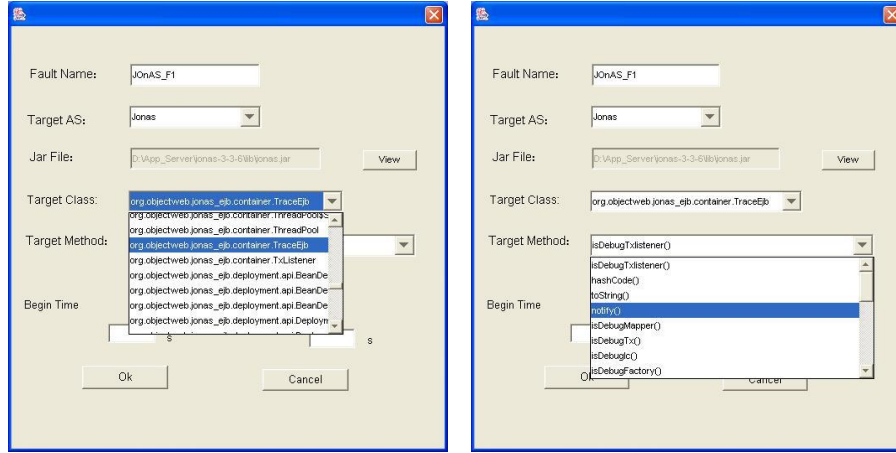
Fault Name: JOnAS_F1

Target AS: Jonas

Jar File: D:\App_Server\jonas-3-3-6\lib\jonas.jar View

Target Class: org.objectweb.jonas_ejb.container.TraceEjb

org.objectweb.jonas_ejb.container.ThreadPool$
org.objectweb.jonas_ejb.container.ThreadPool
org.objectweb.jonas_ejb.container.TraceEjb
org.objectweb.jonas_ejb.container.TxListener
org.objectweb.jonas_ejb.deployment.api.BeanDe
org.objectweb.jonas_ejb.deployment.api.BeanDe
org.objectweb.jonas_ejb.deployment.api.BeanDe
org.objectweb.jonas_ejb.deployment.api.Deploym

Target Method:

Begin Time

s

s

Ok

Cancel

Fault Name: JOnAS_F1

Target AS: Jonas

Jar File: D:\App_Server\jonas-3-3-6\lib\jonas.jar View

Target Class: org.objectweb.jonas_ejb.container.TraceEjb

Target Method: isDebugTxlistener()

isDebugTxlistener()
hashCode()
toString()
notify()
isDebugMapper()
isDebugTx()
isDebuglc()
isDebugFactory()

Begin Time

Ok

Cancel